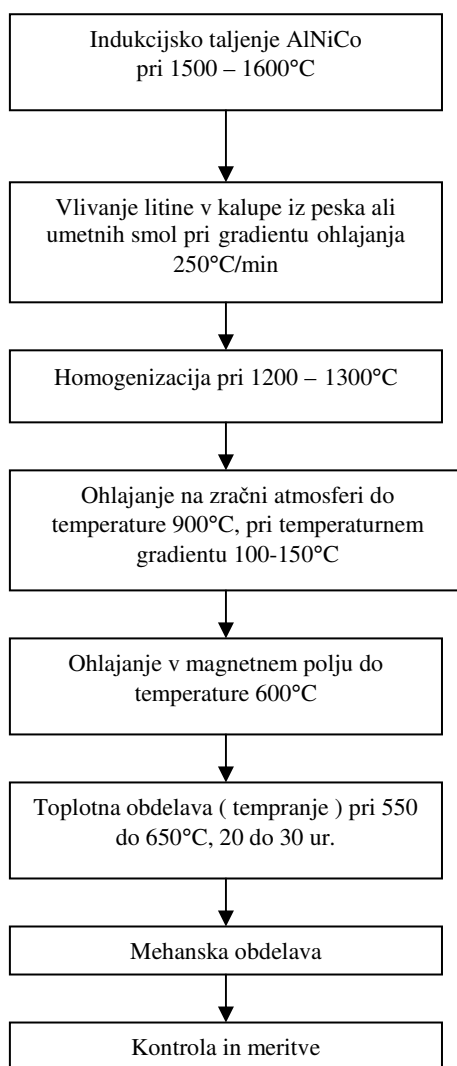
Indukcijsko taljenje AlNiCo pri 1500 – 1600°C

Vlivanje litine v kalupe iz peska ali umetnih smol pri gradientu ohlajanja 250°C/min

Homogenizacija pri 1200 – 1300°C

Ohlajanje na zračni atmosferi do temperature 900°C, pri temperaturnem gradientu 100-150°C

Ohlajanje v magnetnem polju do temperature 600°C

Toplotna obdelava ( tempranje ) pri 550 do 650°C, 20 do 30 ur.

Mehanska obdelava

Kontrola in meritve